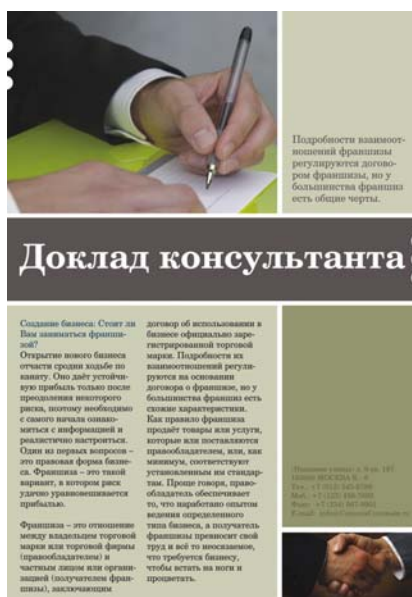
Подробности взаимоотношений франшизы регулируются договором франшизы, но у большинства франшиз есть общие черты.

Доклад консультанта

Создание бизнеса: Стоит ли Вам заниматься франшизой?

Открытие нового бизнеса отчасти сродни ходьбе по канату. Оно даёт устойчивую прибыль только после преодоления некоторого риска, поэтому необходимо с самого начала ознакомиться с информацией и реалистично настроиться. Один из первых вопросов – это правовая форма бизнеса. Франшиза – это такой вариант, в котором риск удачно уравновешивается прибылью.

Франшиза – это отношение между владельцем торговой марки или торговой фирмы (правообладателем) и частным лицом или организацией (получателем франшизы), заключающим

договор об использовании в бизнесе официально зарегистрированной торговой марки. Подробности их взаимоотношений регулируются на основании договора о франшизе, но у большинства франшиз есть схожие характеристики. Как правило франшиза продаёт товары или услуги, которые или поставляются правообладателем, или, как минимум, соответствуют установленным им стандартам. Проще говоря, правообладатель обеспечивает то, что наработано опытом ведения определенного типа бизнеса, а получатель франшизы приносит свой труд и всё то неоязаемое, что требуется бизнесу, чтобы встать на ноги и процветать.

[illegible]